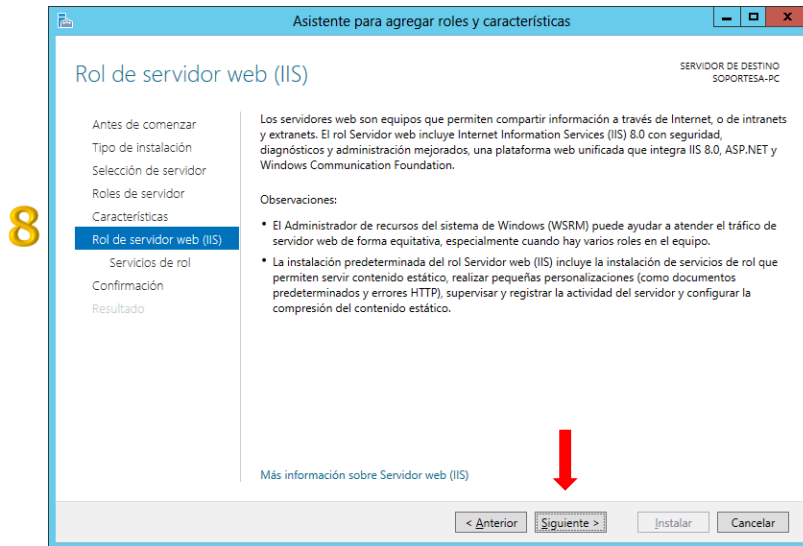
8

Asistente para agregar roles y características

Rol de servidor web (IIS)

SERVIDOR DE DESTINO
SOPORTESA-PC

Antes de comenzar
Tipo de instalación
Selección de servidor
Roles de servidor
Características
Rol de servidor web (IIS)
Servicios de rol
Confirmación
Resultado

Los servidores web son equipos que permiten compartir información a través de Internet, o de intranets y extranets. El rol Servidor web incluye Internet Information Services (IIS) 8.0 con seguridad, diagnósticos y administración mejorados, una plataforma web unificada que integra IIS 8.0, ASP.NET y Windows Communication Foundation.

Observaciones:

• El Administrador de recursos del sistema de Windows (WSRM) puede ayudar a atender el tráfico de servidor web de forma equitativa, especialmente cuando hay varios roles en el equipo.

• La instalación predeterminada del rol Servidor web (IIS) incluye la instalación de servicios de rol que permiten servir contenido estático, realizar pequeñas personalizaciones (como documentos predeterminados y errores HTTP), supervisar y registrar la actividad del servidor y configurar la compresión del contenido estático.

Más información sobre Servidor web (IIS)

< Anterior
Siguiente >
Instalar
Cancelar